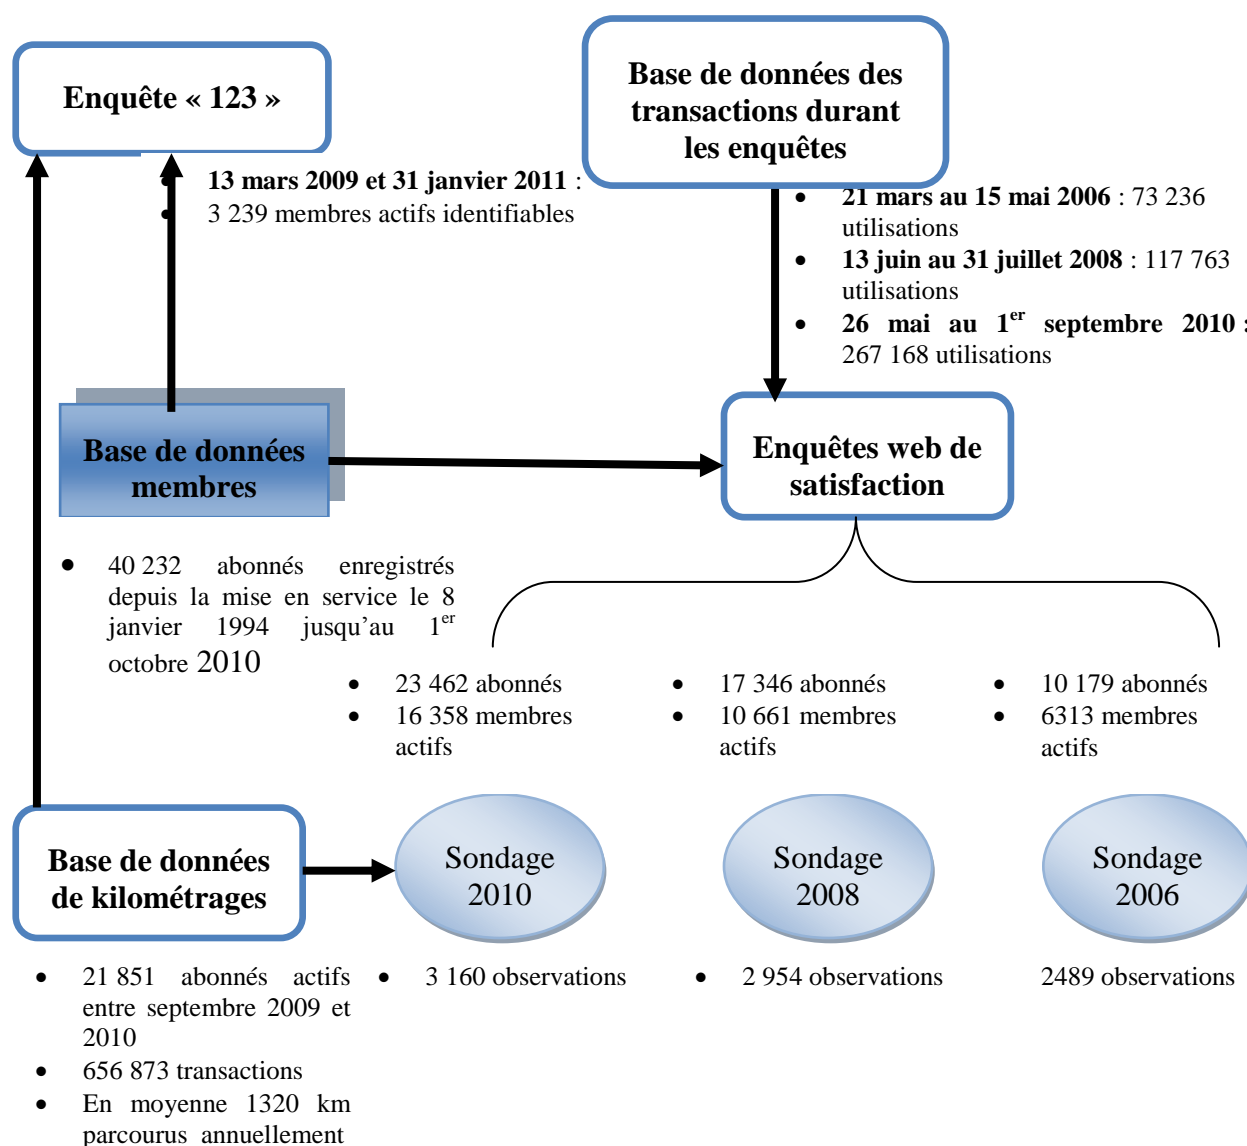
Enquête « 123 »

Base de données des transactions durant les enquêtes

- 13 mars 2009 et 31 janvier 2011 :
- 3 239 membres actifs identifiables

- 21 mars au 15 mai 2006 : 73 236 utilisations
- 13 juin au 31 juillet 2008 : 117 763 utilisations
- 26 mai au 1$^{er}$ septembre 2010 : 267 168 utilisations

Base de données membres

Enquêtes web de satisfaction

- 40 232 abonnés enregistrés depuis la mise en service le 8 janvier 1994 jusqu'au 1$^{er}$ octobre 2010

- 23 462 abonnés
- 16 358 membres actifs

- 17 346 abonnés
- 10 661 membres actifs

- 10 179 abonnés
- 6313 membres actifs

Base de données de kilométrages

Sondage 2010

Sondage 2008

Sondage 2006

- 21 851 abonnés actifs entre septembre 2009 et 2010
- 656 873 transactions
- En moyenne 1320 km parcourus annuellement

- 3 160 observations

- 2 954 observations

2489 observations